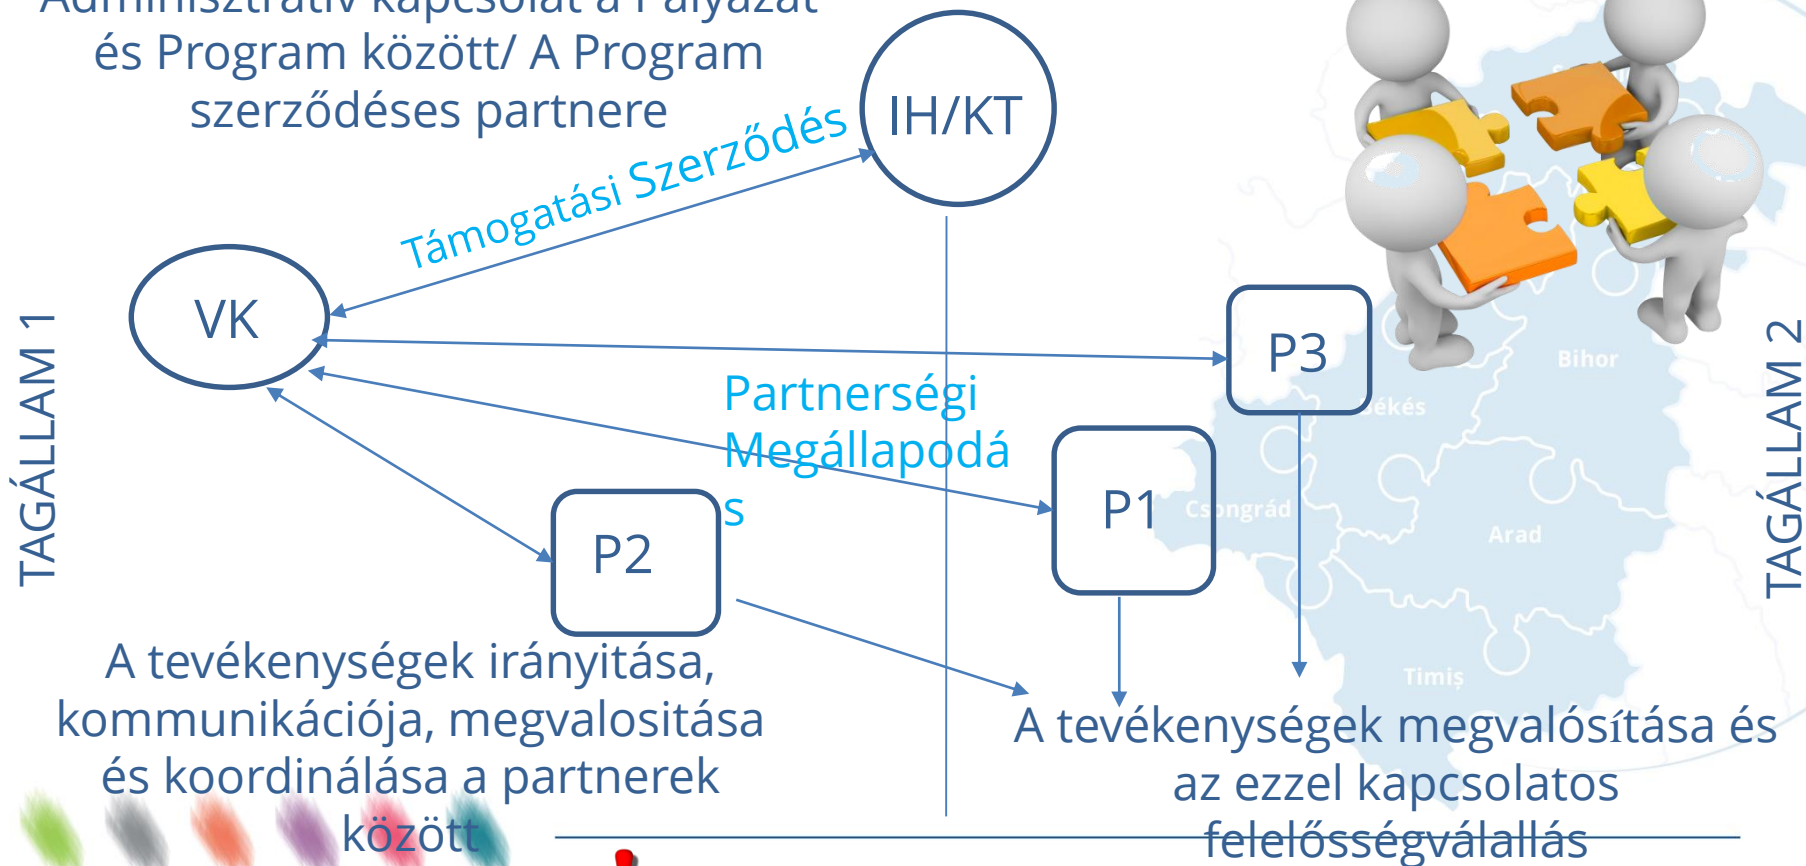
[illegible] kapcsolat a Pályázat és Program között/ A Program szerződéses partnere

IH/KT

Támogatási Szerződés

VK

TAGÁLLAM 1

P3

Bihor

Partnerségi Megállapodás

P1

Csongrád

Békés

Arad

P2

TAGÁLLAM 2

Timiș

A tevékenységek irányitása, kommunikációja, megvalositása és koordinálása a partnerek között

A tevékenységek megvalósítása és az ezzel kapcsolatos felelősségválallás